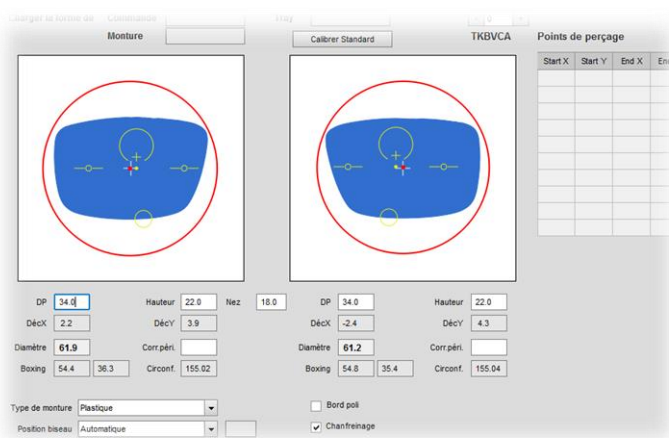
Charger la forme de Commande Tray

Monture

Calibrer Standard

TKBVCA

Points de perçage

| Start X | Start Y | End X | En |
|---|---|---|---|
| | | | |
| | | | |
| | | | |
| | | | |
| | | | |
| | | | |
| | | | |
| | | | |

DP 34.0 Hauteur 22.0 Nez 18.0 DP 34.0 Hauteur 22.0

DécX 2.2 DécY 3.9 DécX -2.4 DécY 4.3

Diamètre 61.9 Corr.péri. Diamètre 61.2 Corr.péri.

Boxing 54.4 36.3 Circonf. 155.02 Boxing 54.8 35.4 Circonf. 155.04

Type de monture Plastique

Bord poli

Position biseau Automatique

Chanfreinage